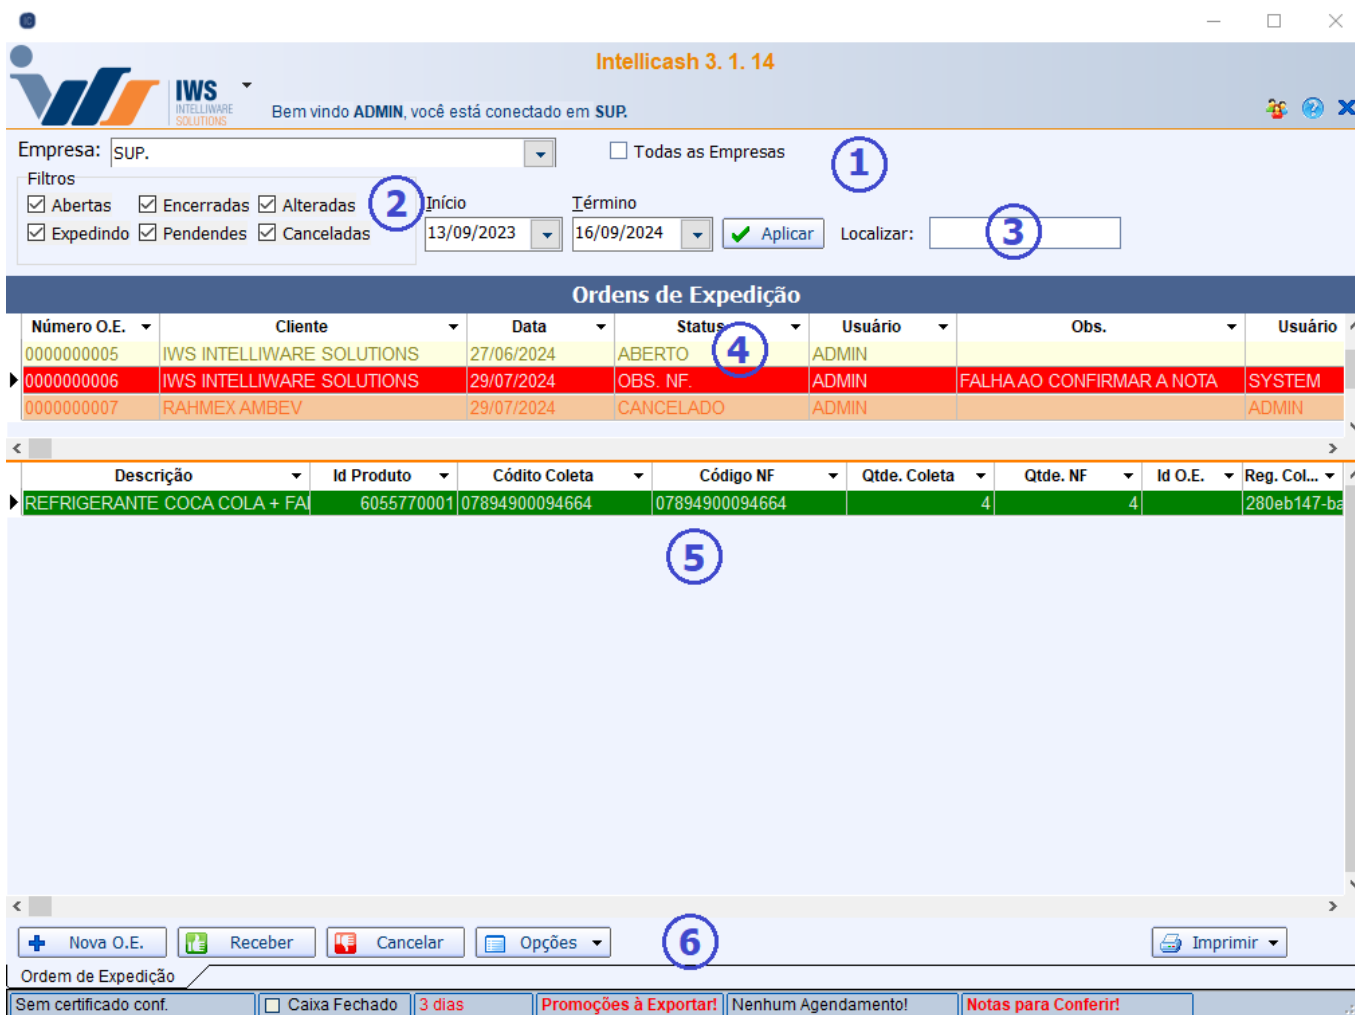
IWS INTELLIWARE SOLUTIONS

Intellicash 3. 1. 14

Bem vindo ADMIN, você está conectado em SUP.

Empresa: SUP.

Todas as Empresas

1

Filtros

Abertas Encerradas Alteradas

Expedindo Pendendes Canceladas

2

Início 13/09/2023

Término 16/09/2024

Aplicar

Localizar:

3

Ordens de Expedição

| Número O.E. | Cliente | Data | Status | Usuário | Obs. | Usuário |
|---|---|---|---|---|---|---|
| 0000000005 | IWS INTELLIWARE SOLUTIONS | 27/06/2024 | ABERTO | ADMIN | | |
| 0000000006 | IWS INTELLIWARE SOLUTIONS | 29/07/2024 | OBS. NF. | ADMIN | FALHA AO CONFIRMAR A NOTA | SYSTEM |
| 0000000007 | RAHMEX AMBEV | 29/07/2024 | CANCELADO | ADMIN | | ADMIN |

4

| Descrição | Id Produto | Códito Coleta | Código NF | Qtde. Coleta | Qtde. NF | Id O.E. | Reg. Col... |
|---|---|---|---|---|---|---|---|
| REFRIGERANTE COCA COLA + FAI | 6055770001 | 07894900094664 | 07894900094664 | 4 | 4 | | 280eb147-ba |

5

Nova O.E. Receber Cancelar Opções

6

Imprimir

Ordem de Expedição

Sem certificado conf. | Caixa Fechado | 3 dias | Promoções à Exportar! | Nenhum Agendamento! | Notas para Conferir!